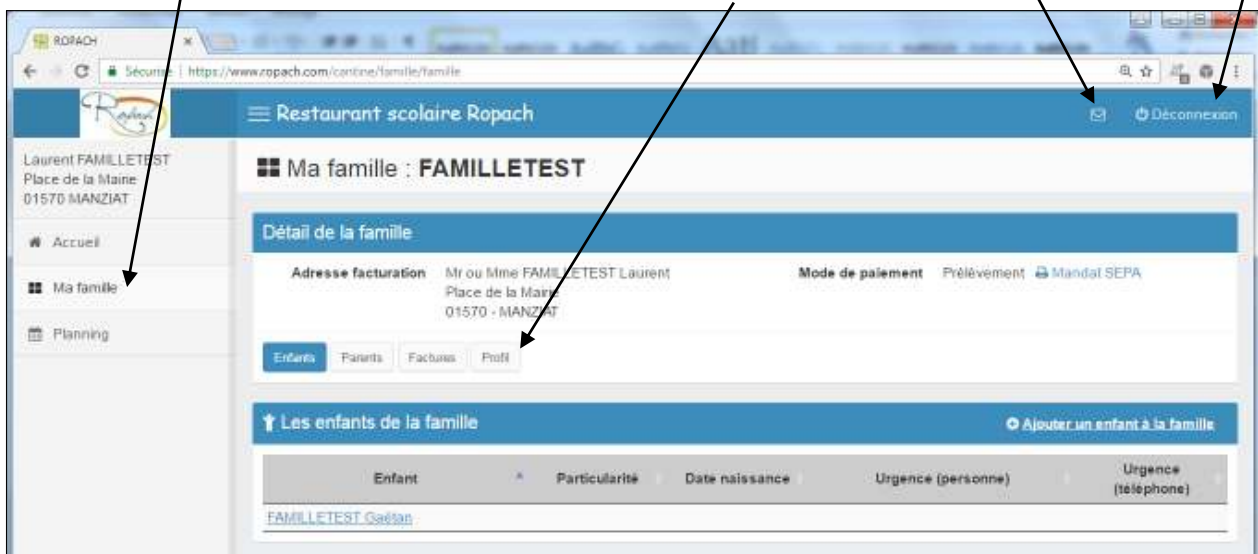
ROPACH

Sécurisé | https://www.ropach.com/cantine/famille/famille

Ropach

Restaurant scolaire Ropach

Déconnexion

Laurent FAMILLETEST
Place de la Maine
01570 MANZIAT

Accueil

Ma famille

Planning

Ma famille : FAMILLETEST

Détail de la famille

Adresse facturation Mr ou Mme FAMILLETEST Laurent
Place de la Maine
01570 - MANZIAT

Mode de paiement Prélèvement Mandat SEPA

Enfants Parents Factures Profil

Les enfants de la famille

Ajouter un enfant à la famille

| Enfant | Particularité | Date naissance | Urgence (personne) | Urgence (téléphone) |
|---|---|---|---|---|
| FAMILLETEST Gaëtan | | | | |